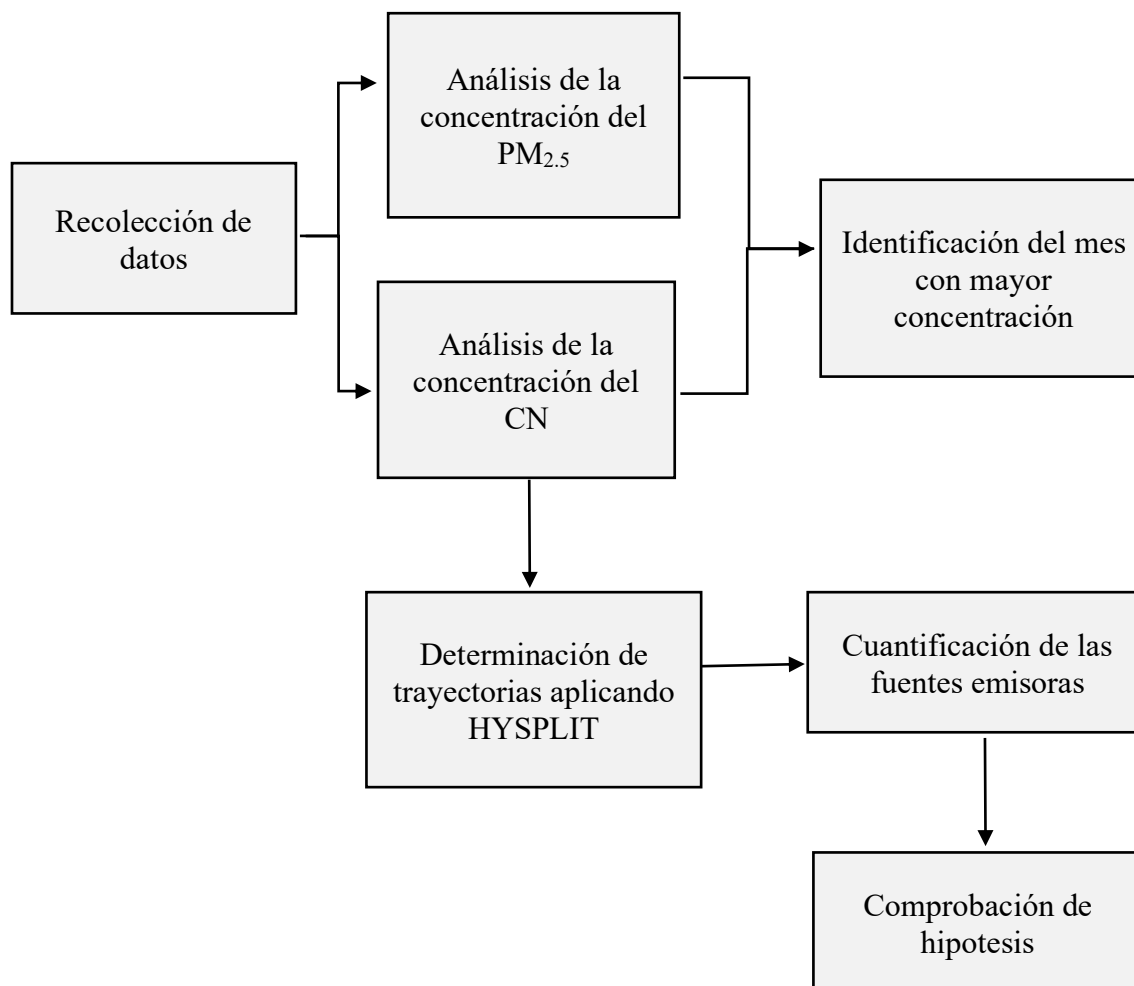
Recolección de datos

Análisis de la concentración del $PM_{2.5}$

Análisis de la concentración del CN

Identificación del mes con mayor concentración

Determinación de trayectorias aplicando HYSPLIT

Cuantificación de las fuentes emisoras

Comprobación de hipotesis